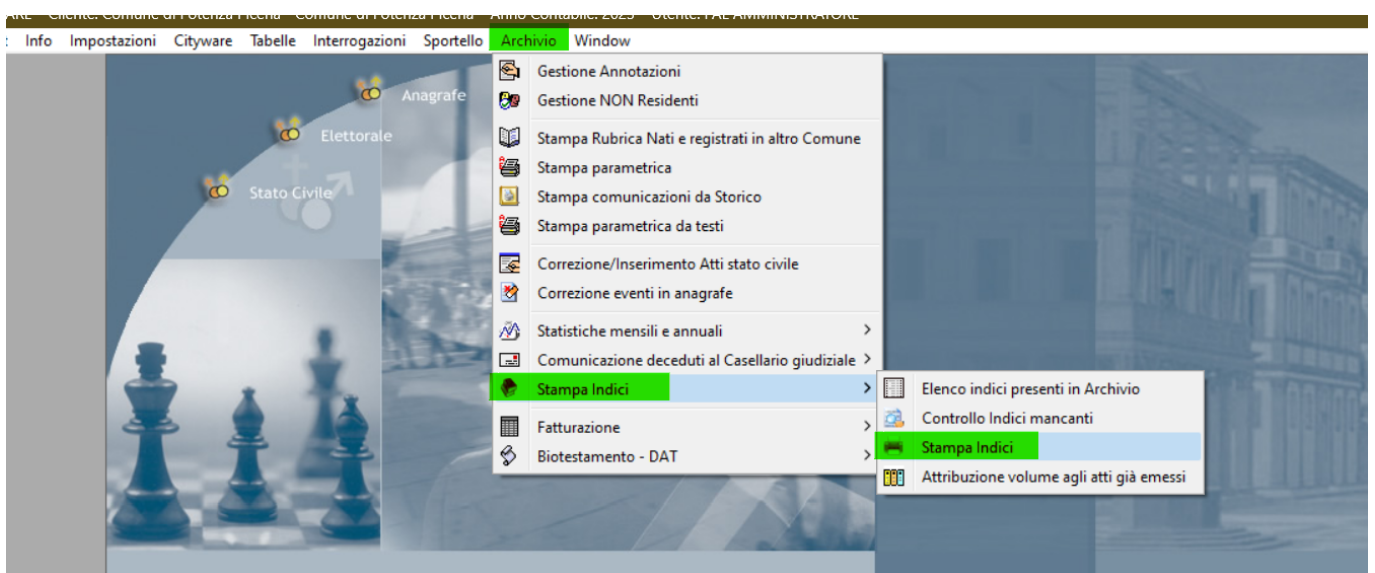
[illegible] - Cliente: Comune di Potenza Picena - Comune di Potenza Picena - Anno Contabile: 2025 - Utente: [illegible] AMMINISTRATORE

Info Impostazioni Cityware Tabelle Interrogazioni Sportello Archivio Window

Anagrafe
Elettorale
Stato Civile

Gestione Annotazioni
Gestione NON Residenti
Stampa Rubrica Nati e registrati in altro Comune
Stampa parametrica
Stampa comunicazioni da Storico
Stampa parametrica da testi
Correzione/Inserimento Atti stato civile
Correzione eventi in anagrafe
Statistiche mensili e annuali >
Comunicazione deceduti al Casellario giudiziale >
Stampa Indici >
Fatturazione >
Biotestamento - DAT >

Elenco indici presenti in Archivio
Controllo Indici mancanti
Stampa Indici
Attribuzione volume agli atti già emessi